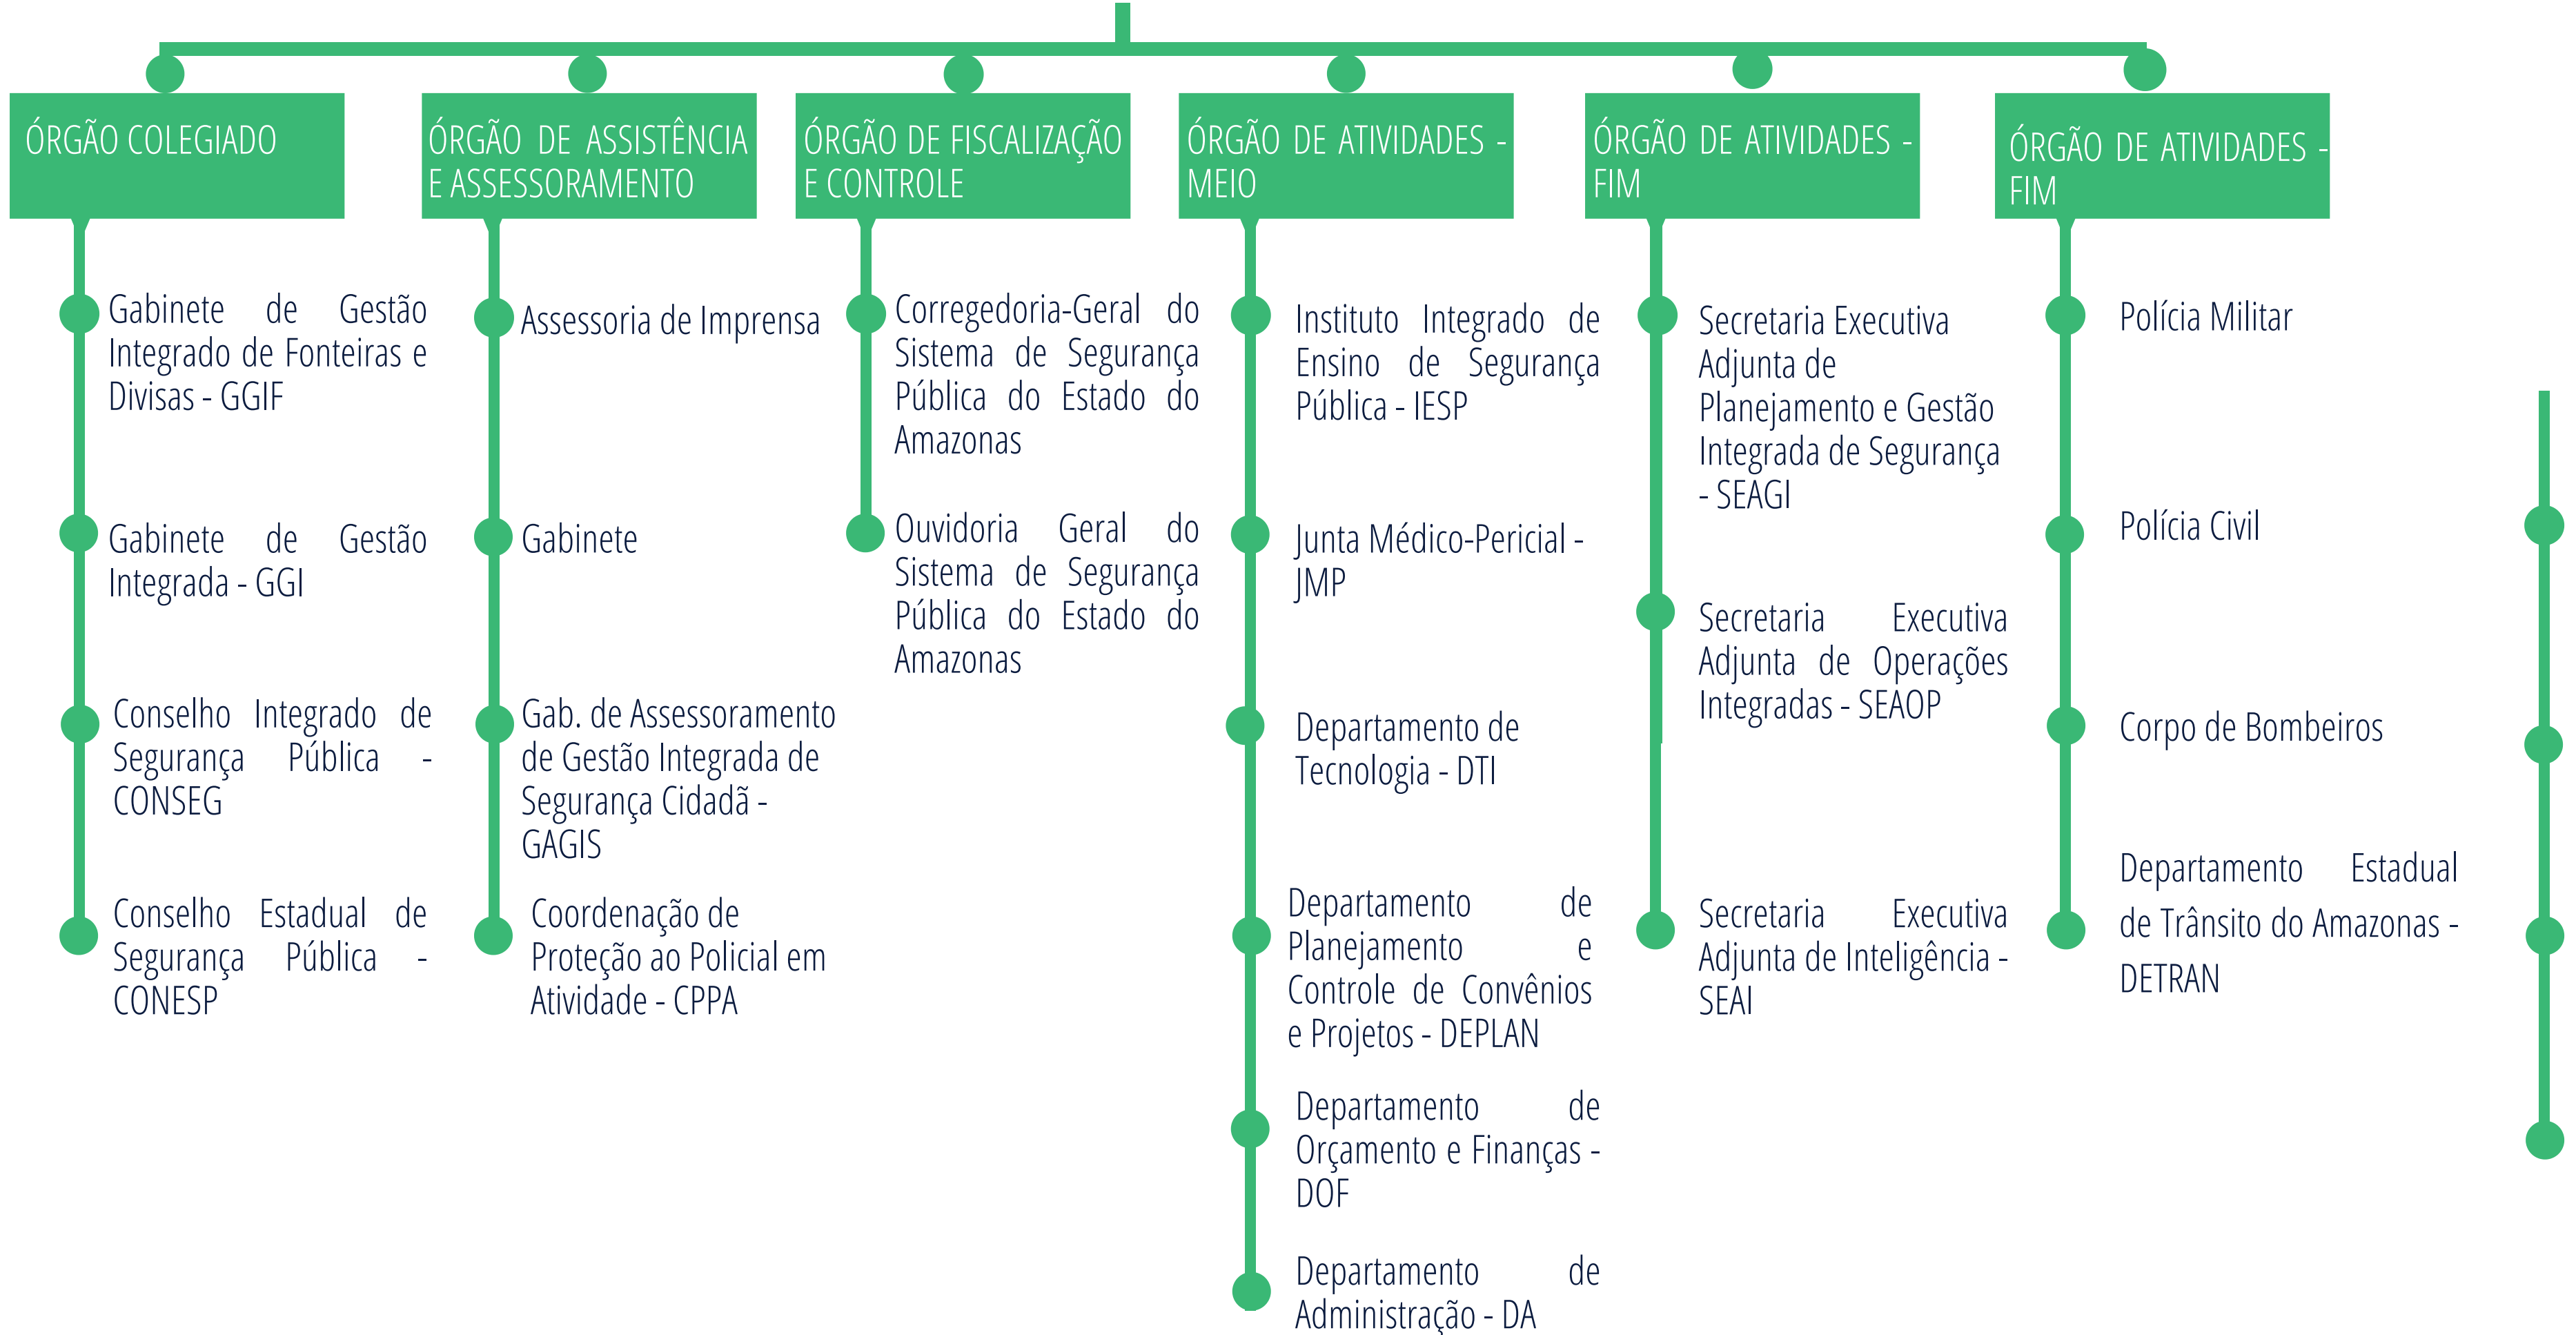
ÓRGÃO COLEGIADO

Gabinete de Gestão Integrado de Fonteiras e Divisas - GGIF

Gabinete de Gestão Integrada - GGI

Conselho Integrado de Segurança Pública - CONSEG

Conselho Estadual de Segurança Pública - CONESP

ÓRGÃO DE ASSISTÊNCIA E ASSESSORAMENTO

Assessoria de Imprensa

Gabinete

Gab. de Assessoramento de Gestão Integrada de Segurança Cidadã - GAGIS

Coordenação de Proteção ao Policial em Atividade - CPPA

ÓRGÃO DE FISCALIZAÇÃO E CONTROLE

Corregedoria-Geral do Sistema de Segurança Pública do Estado do Amazonas

Ouvidoria Geral do Sistema de Segurança Pública do Estado do Amazonas

ÓRGÃO DE ATIVIDADES - MEIO

Instituto Integrado de Ensino de Segurança Pública - IESP

Junta Médico-Pericial - JMP

Departamento de Tecnologia - DTI

Departamento de Planejamento e Controle de Convênios e Projetos - DEPLAN

Departamento de Orçamento e Finanças - DOF

Departamento de Administração - DA

ÓRGÃO DE ATIVIDADES - FIM

Secretaria Executiva Adjunta de Planejamento e Gestão Integrada de Segurança - SEAGI

Secretaria Executiva Adjunta de Operações Integradas - SEAOP

Secretaria Executiva Adjunta de Inteligência - SEAI

ÓRGÃO DE ATIVIDADES - FIM

Polícia Militar

Polícia Civil

Corpo de Bombeiros

Departamento Estadual de Trânsito do Amazonas - DETRAN